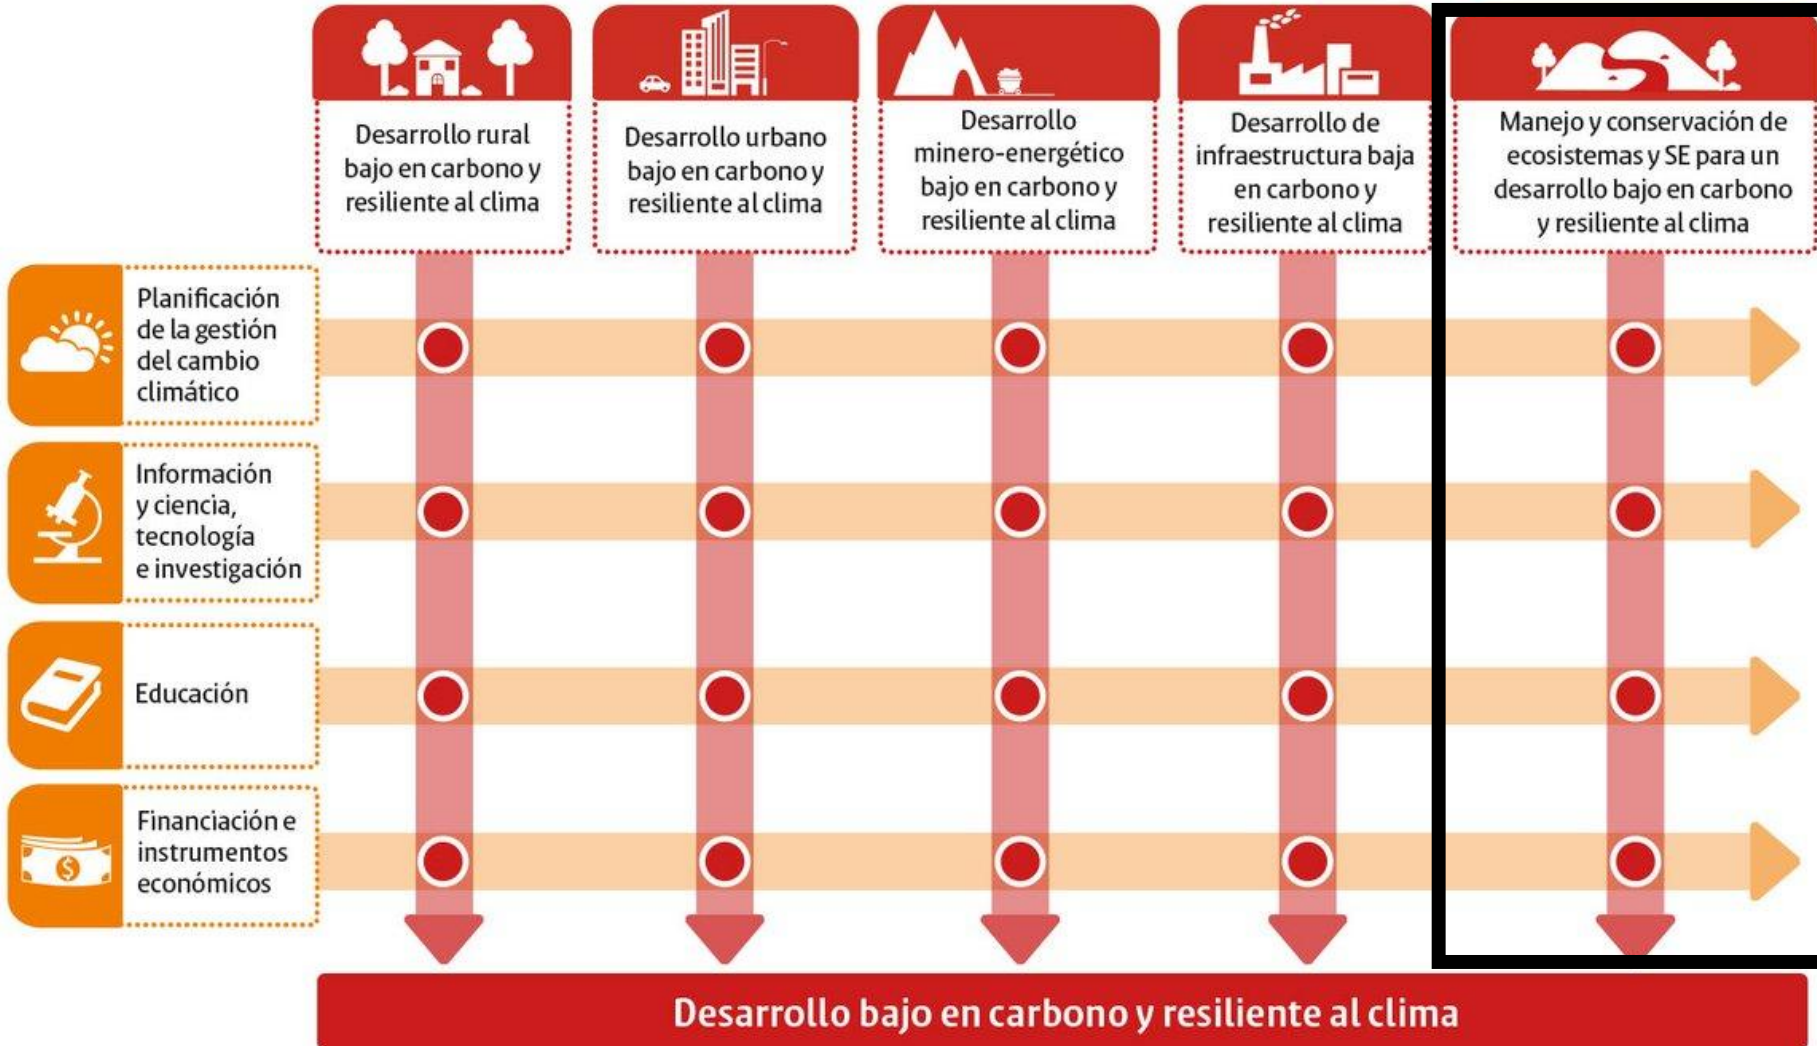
Desarrollo rural bajo en carbono y resiliente al clima

Desarrollo urbano bajo en carbono y resiliente al clima

Desarrollo minero-energético bajo en carbono y resiliente al clima

Desarrollo de infraestructura baja en carbono y resiliente al clima

Manejo y conservación de ecosistemas y SE para un desarrollo bajo en carbono y resiliente al clima

Planificación de la gestión del cambio climático

Información y ciencia, tecnología e investigación

Educación

Financiación e instrumentos económicos

Desarrollo bajo en carbono y resiliente al clima